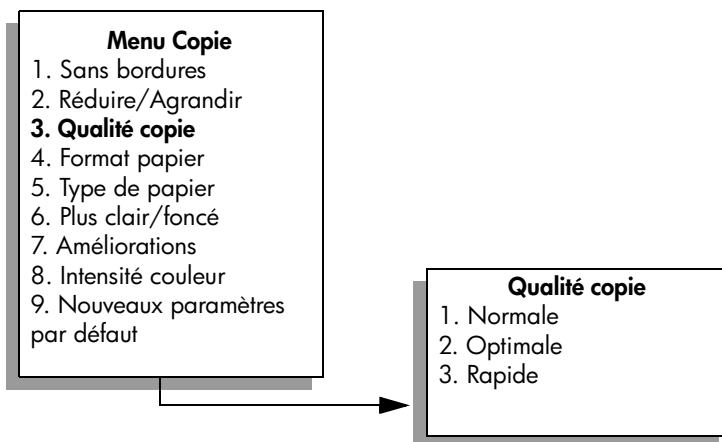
Menu Copie
1. Sans bordures
2. Réduire/Agrandir
3. Qualité copie
4. Format papier
5. Type de papier
6. Plus clair/foncé
7. Améliorations
8. Intensité couleur
9. Nouveaux paramètres par défaut

Qualité copie
1. Normale
2. Optimale
3. Rapide